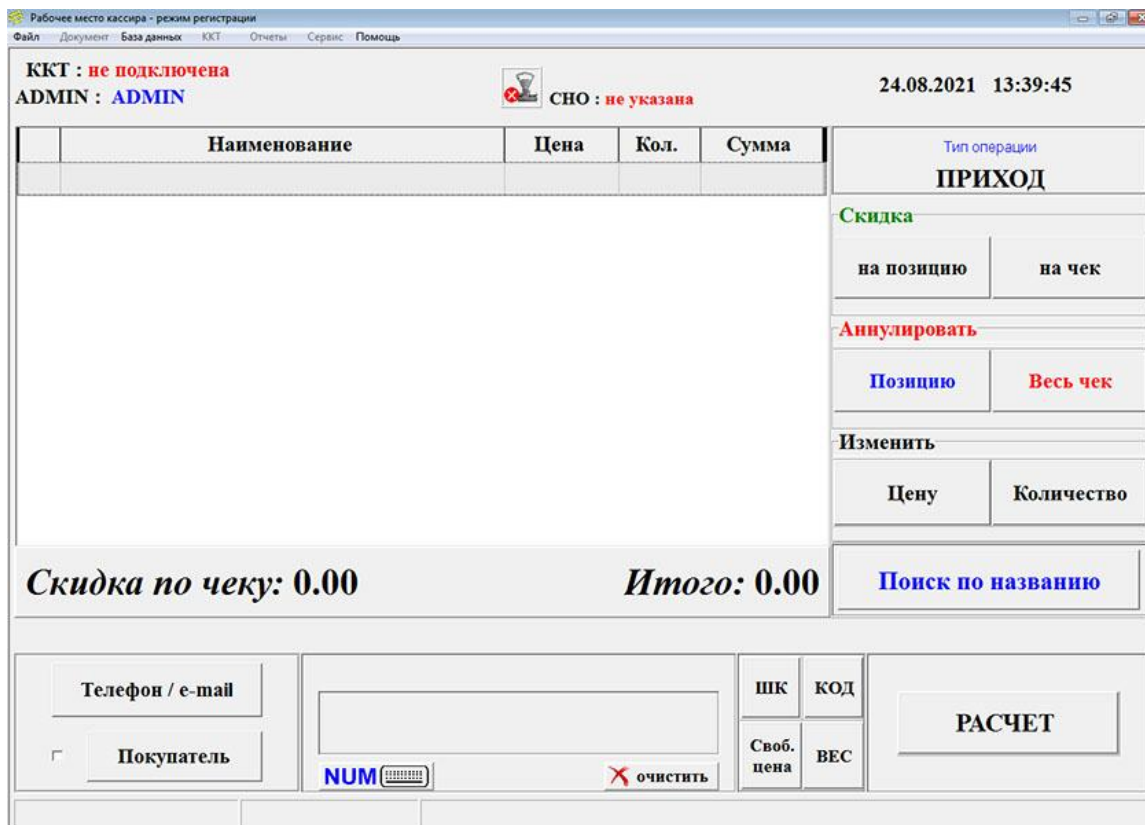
Рабочее место кассира - режим регистрации

Файл Документ База данных ККТ Отчеты Сервис Помощь

ККТ : не подключена
ADMIN : ADMIN

СНО : не указана

24.08.2021 13:39:45

| | Наименование | Цена | Кол. | Сумма |
|---|---|---|---|---|
| | | | | |

Тип операции
ПРИХОД

Скидка
на позицию
на чек

Аннулировать
Позицию
Весь чек

Изменить
Цену
Количество

Скидка по чеку: 0.00

Итого: 0.00

Поиск по названию

Телефон / e-mail

Покупатель

NUM

очистить

ШК
КОД
Своб. цена
ВЕС

РАСЧЕТ